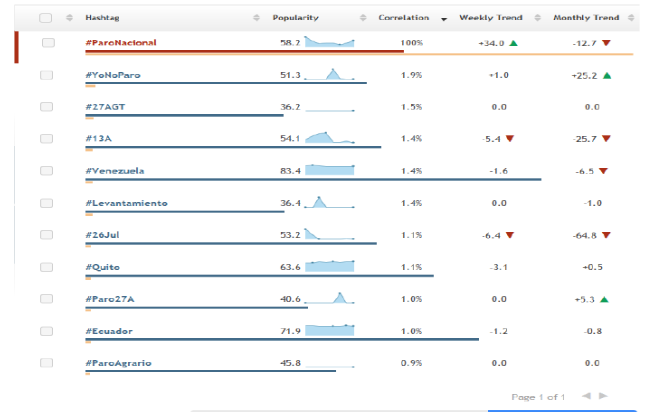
| | Hashtag | Popularity | Correlation | Weekly Trend | Monthly Trend |
|---|---|---|---|---|---|
| | #ParoNacional | 58.2 | 100% | +34.0 ▲ | -12.7 ▼ |
| | #YoNoParo | 51.3 | 1.9% | +1.0 | +25.2 ▲ |
| | #27AGT | 36.2 | 1.5% | 0.0 | 0.0 |
| | #13A | 54.1 | 1.4% | -5.4 ▼ | -25.7 ▼ |
| | #Venezuela | 83.4 | 1.4% | -1.6 | -6.5 ▼ |
| | #Levantamiento | 36.4 | 1.4% | 0.0 | -1.0 |
| | #26Jul | 53.2 | 1.1% | -6.4 ▼ | -64.8 ▼ |
| | #Quito | 63.6 | 1.1% | -3.1 | +0.5 |
| | #Paro27A | 40.6 | 1.0% | 0.0 | +5.3 ▲ |
| | #Ecuador | 71.9 | 1.0% | -1.2 | -0.8 |
| | #ParoAgrario | 45.8 | 0.9% | 0.0 | 0.0 |

Page 1 of 1